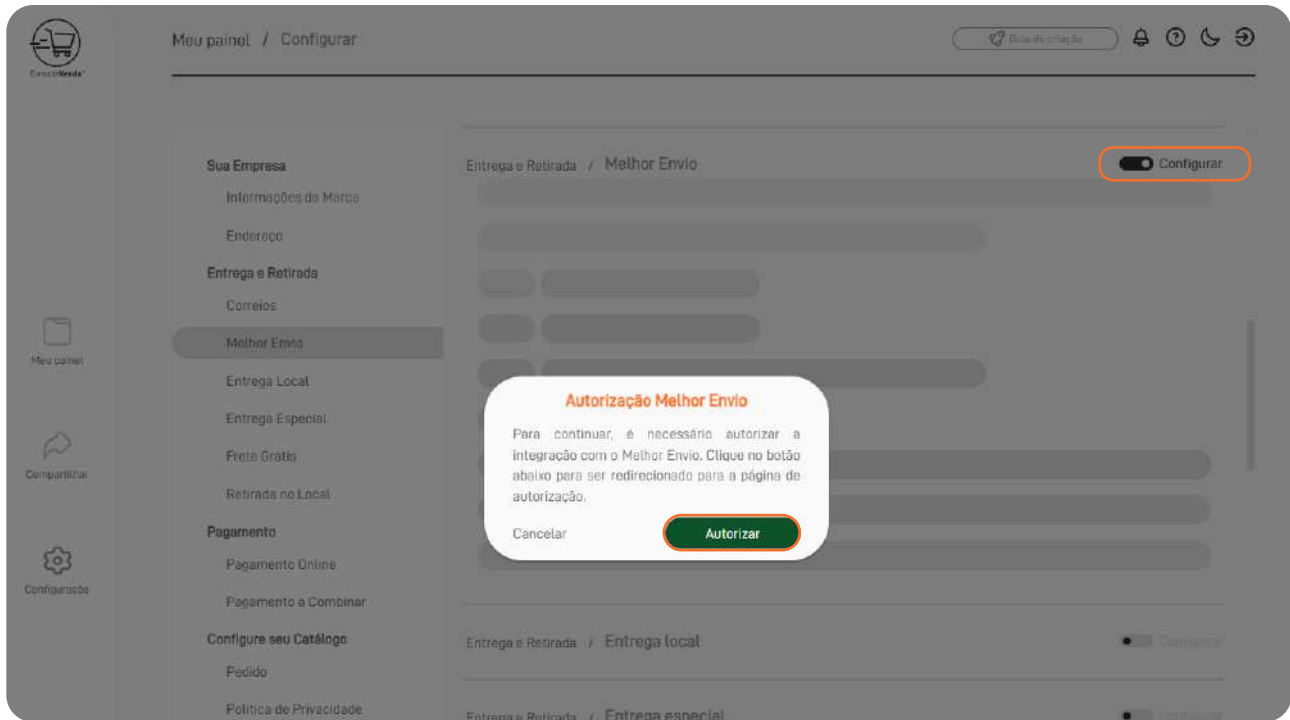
ConectaVenda

Meu painel / Configurar

Guia de criação

Meu painel

Compartilhar

Configurações

Sua Empresa
Informações da Marca
Endereço
Entrega e Retirada
Correios
Melhor Envio
Entrega Local
Entrega Especial
Frete Grátis
Retirada no Local
Pagamento
Pagamento Online
Pagamento a Combinar
Configure seu Catálogo
Pedido
Política de Privacidade

Entrega e Retirada / Melhor Envio

Configurar

Autorização Melhor Envio

Para continuar, é necessário autorizar a integração com o Melhor Envio. Clique no botão abaixo para ser redirecionado para a página de autorização.

Cancelar

Autorizar

Entrega e Retirada / Entrega local

Configurar

Entrega e Retirada / Entrega especial

Configurar